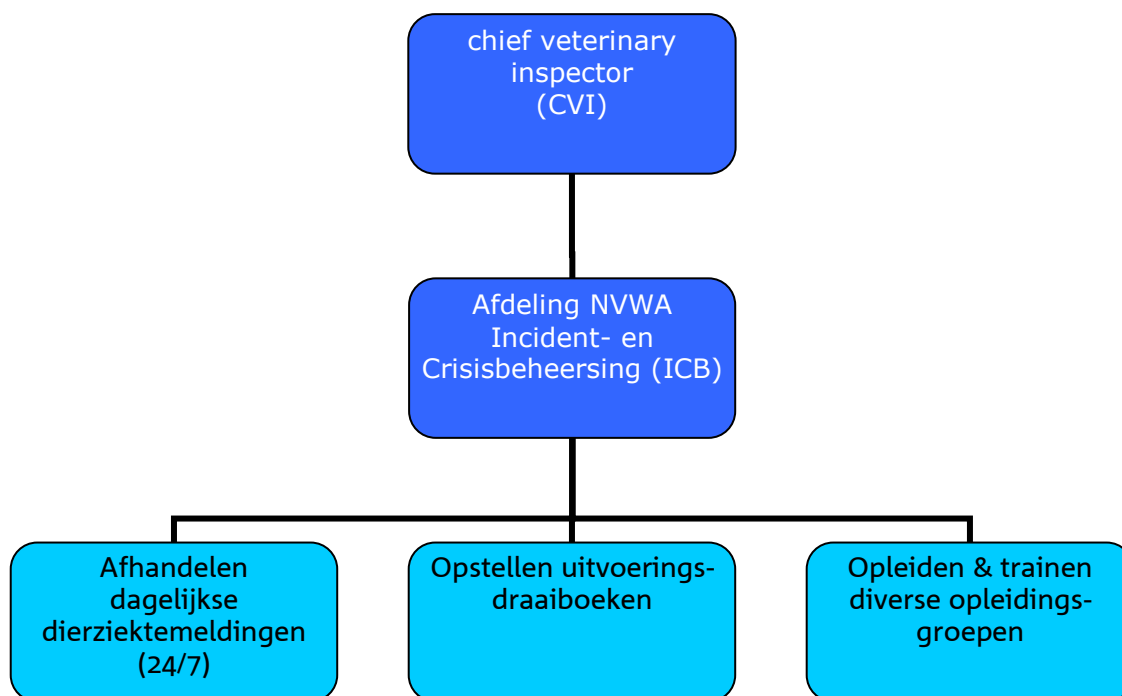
chief veterinary inspector (CVI)

Afdeling NVWA Incident- en Crisisbeheersing (ICB)

Afhandelen dagelijkse dierziektemeldingen (24/7)

Opstellen uitvoeringsdraaiboeken

Opleiden & trainen diverse opleidingsgroepen